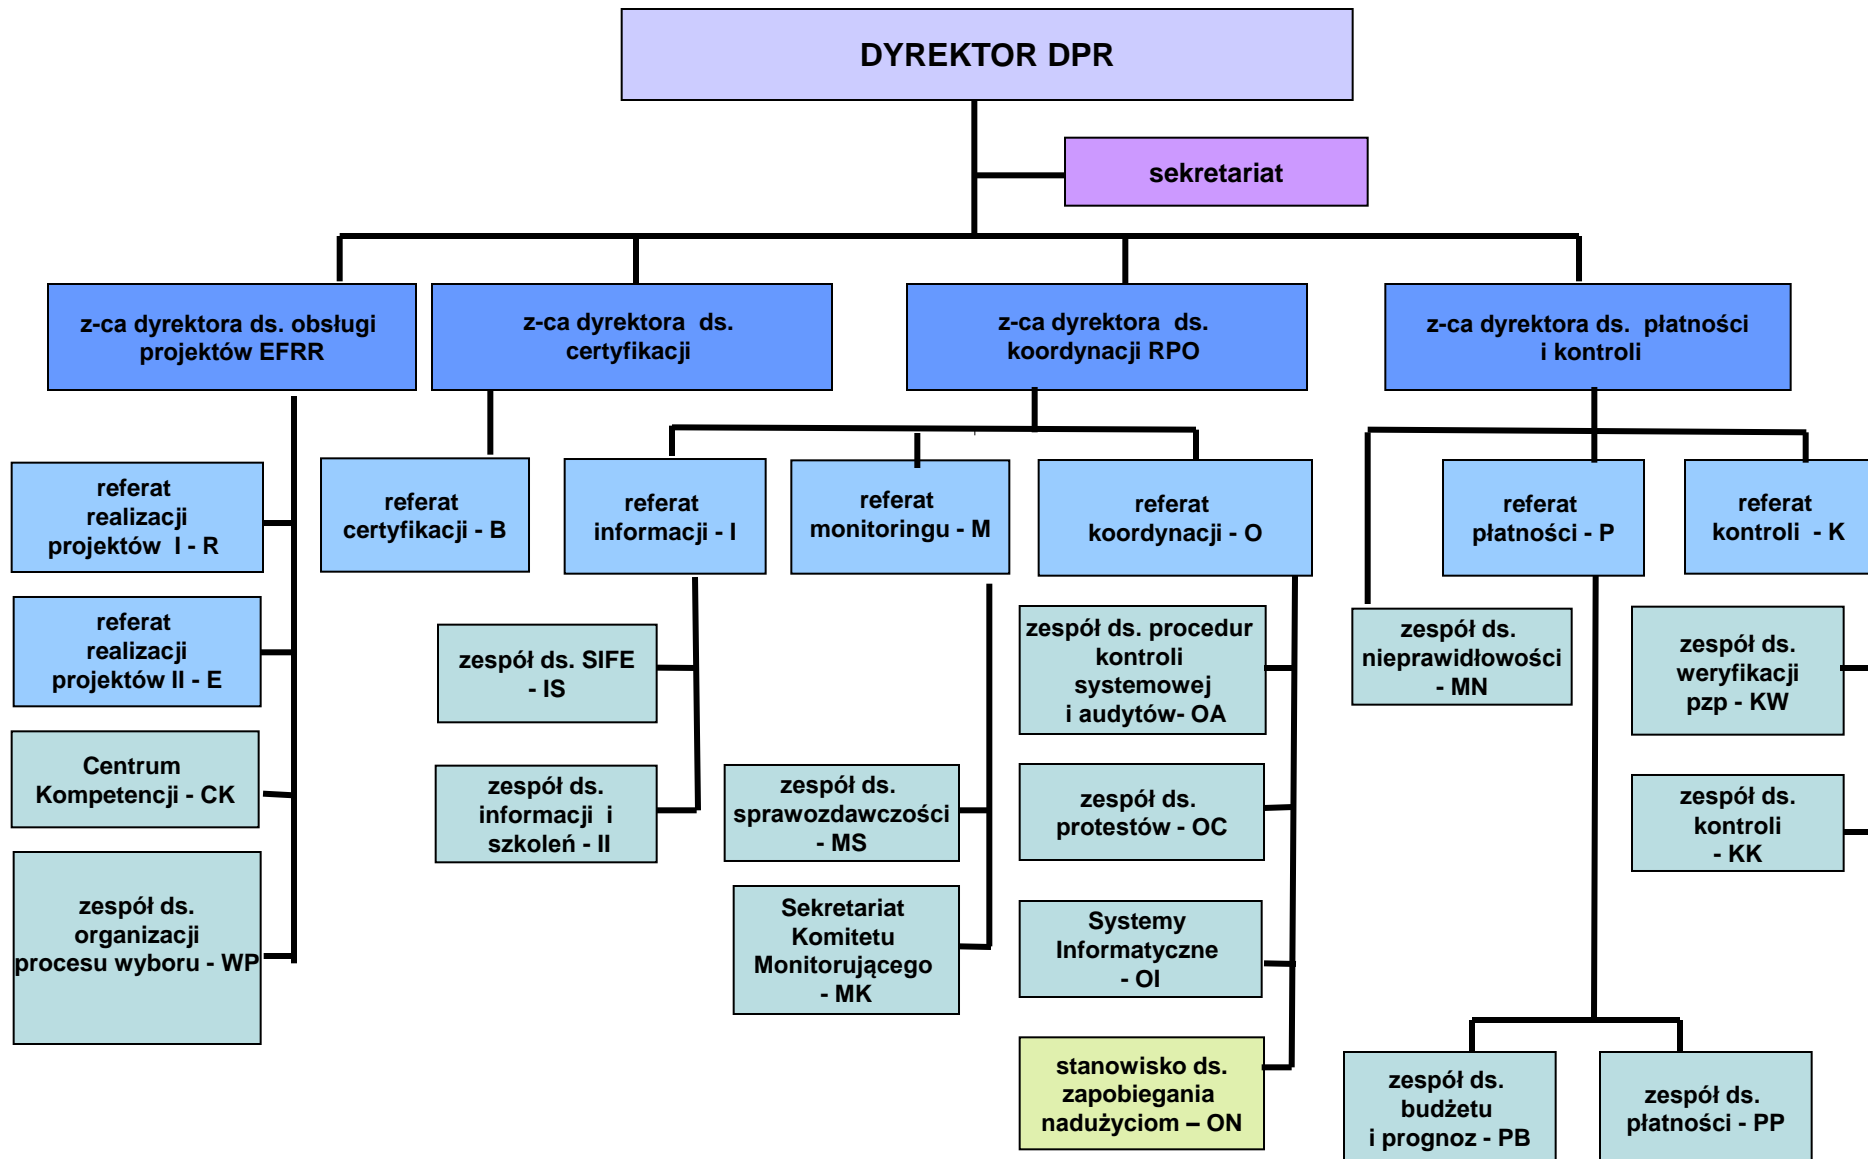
DYREKTOR DPR

sekretariat

z-ca dyrektora ds. obsługi projektów EFRR

z-ca dyrektora ds. certyfikacji

z-ca dyrektora ds. koordynacji RPO

z-ca dyrektora ds. płatności i kontroli

referat realizacji projektów I - R

referat realizacji projektów II - E

Centrum Kompetencji - CK

zespół ds. organizacji procesu wyboru - WP

referat certyfikacji - B

referat informacji - I

zespół ds. SIFE - IS

zespół ds. informacji i szkoleń - II

referat monitoringu - M

zespół ds. sprawozdawczości - MS

Sekretariat Komitetu Monitorującego - MK

referat koordynacji - O

zespół ds. procedur kontroli systemowej i audytów- OA

zespół ds. protestów - OC

Systemy Informatyczne - OI

stanowisko ds. zapobiegania nadużyciom – ON

zespół ds. nieprawidłowości - MN

referat płatności - P

zespół ds. budżetu i prognoz - PB

zespół ds. płatności - PP

referat kontroli - K

zespół ds. weryfikacji pzp - KW

zespół ds. kontroli - KK